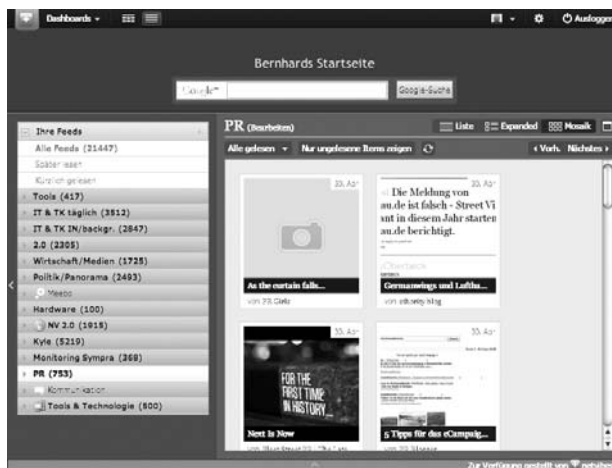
Dashboards · Ausloggen

Bernhards Startseite

Google · Google-Suche

Ihre Feeds
Alle Feeds (21447)
Später lesen
Kürzlich gelesen
Tools (417)
IT & TK täglich (3512)
IT & TK IN/backgr. (2647)
2.0 (2305)
Wirtschaft/Medien (1725)
Politik/Panorama (2493)
Meebo
Hardware (100)
NV 2.0 (1915)
Kyle (5219)
Monitoring Sympra (368)
PR (753)
Kommunikation
Tools & Technologie (500)

PR (Bearbeiten)

Liste · Expanded · Mosaik

Alle gelesen · Nur ungelesene Items zeigen

‹ Vorh. · Nächstes ›

30. Apr
As the curtain falls...
von PR Dietz

30. Apr
Die Meldung von au.de ist falsch - Street Vi nt in diesem Jahr starten au.de berichtigt.
Germanwings und Lufthа...
von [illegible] blog

30. Apr
FOR THE FIRST TIME IN HISTORY...
Next Is Now
von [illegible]

30. Apr
5 Tipps für das eCampaig...
von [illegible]

Zur Verfügung gestellt von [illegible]